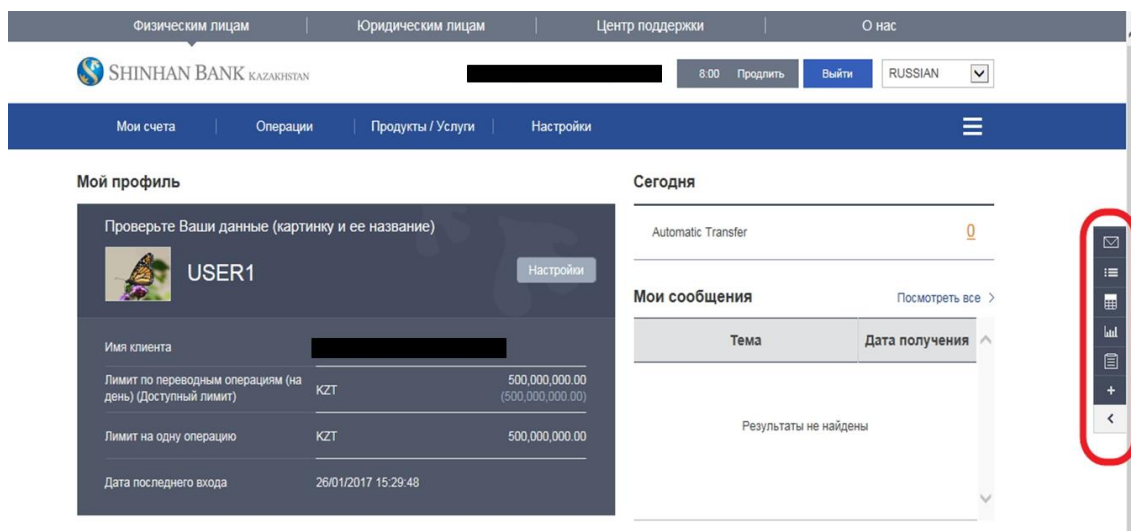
Физическим лицам | Юридическим лицам | Центр поддержки | О нас

SHINHAN BANK KAZAKHSTAN

8:00 Продлить Выйти RUSSIAN

Мои счета | Операции | Продукты / Услуги | Настройки

Мой профиль

Проверьте Ваши данные (картинку и ее название)

USER1

Настройки

| | | |
|---|---|---|
| Имя клиента | | |
| Лимит по переводным операциям (на день) (Доступный лимит) | KZT | 500,000,000.00 (500,000,000.00) |
| Лимит на одну операцию | KZT | 500,000,000.00 |
| Дата последнего входа | 26/01/2017 15:29:48 | |

Сегодня

Automatic Transfer 0

Мои сообщения

Посмотреть все >

| Тема | Дата получения |
|---|---|
| Результаты не найдены | |

+

<